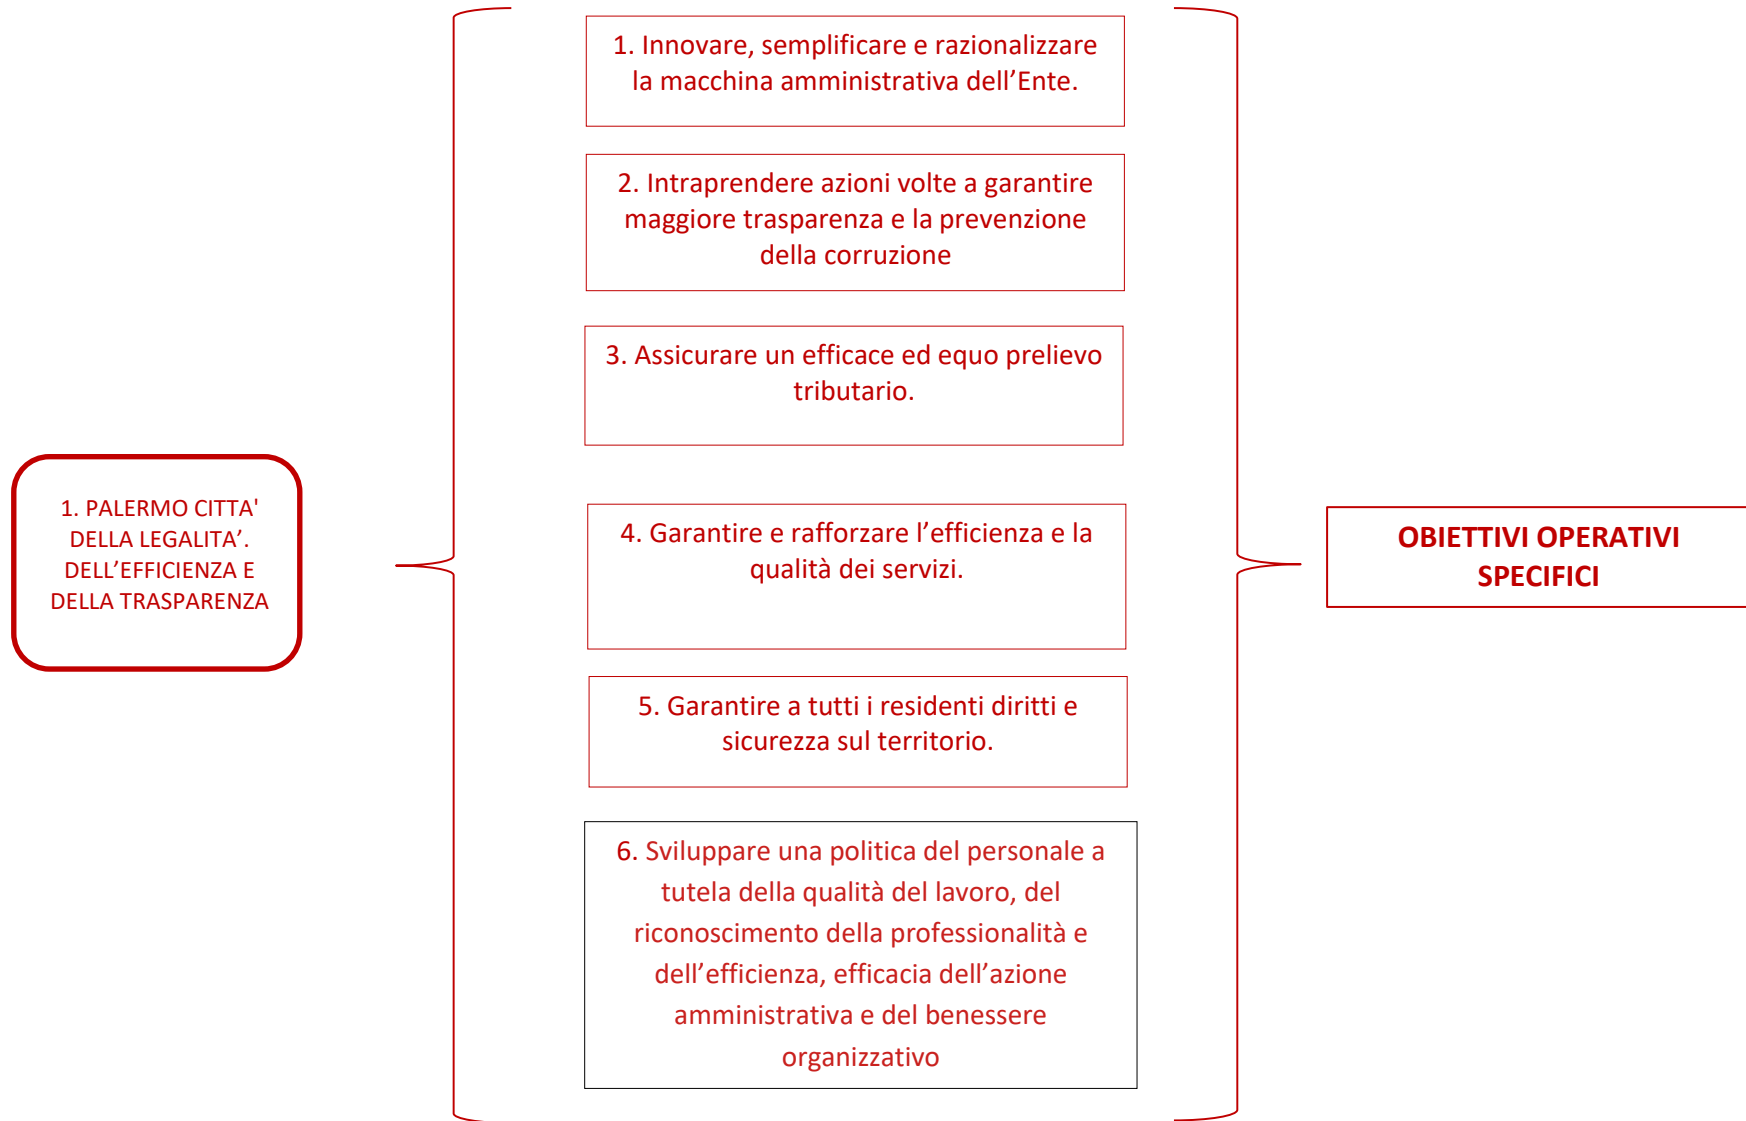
1. PALERMO CITTA' DELLA LEGALITA'. DELL'EFFICIENZA E DELLA TRASPARENZA

1. Innovare, semplificare e razionalizzare la macchina amministrativa dell'Ente.

2. Intraprendere azioni volte a garantire maggiore trasparenza e la prevenzione della corruzione

3. Assicurare un efficace ed equo prelievo tributario.

4. Garantire e rafforzare l'efficienza e la qualità dei servizi.

5. Garantire a tutti i residenti diritti e sicurezza sul territorio.

6. Sviluppare una politica del personale a tutela della qualità del lavoro, del riconoscimento della professionalità e dell'efficienza, efficacia dell'azione amministrativa e del benessere organizzativo

OBIETTIVI OPERATIVI SPECIFICI